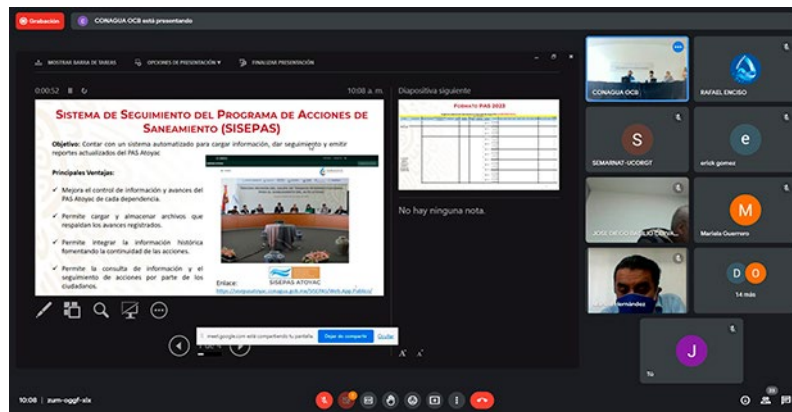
Grabación
C CONAGUA OCB está presentando

MOSTRAR BARRA DE TAREAS
OPCIONES DE PRESENTACIÓN
FINALIZAR PRESENTACIÓN

0:00:52
10:08 a. m.
Diapositiva siguiente

Sistema de Seguimiento del Programa de Acciones de Saneamiento (SISEPAS)

Objetivo: Contar con un sistema automatizado para cargar información, dar seguimiento y emitir reportes actualizados del PAS Atoyac

Principales Ventajas:

✓ Mejora el control de información y avances del PAS Atoyac de cada dependencia.

✓ Permite cargar y almacenar archivos que respaldan los avances registrados.

✓ Permite integrar la información histórica fomentando la continuidad de las acciones.

✓ Permite la consulta de información y el seguimiento de acciones por parte de los ciudadanos.

SISEPAS ATOYAC

Enlace:
https://sisepasatoyac.conagua.gob.mx/SISEPAS/Web.App.Publico/

FORMATO PAS 2023

No hay ninguna nota.

meet.google.com está compartiendo tu pantalla. Dejar de compartir Ocultar

CONAGUA OCB
RAFAEL ENCISO
S
SEMARNAT-UCORGT
e
erick gomez
JOSE DIEGO BASILIO CERVA...
M
Mariela Guerrero
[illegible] Hernández
D O
14 más
J
Tú

10:08 | zum-oggf-six